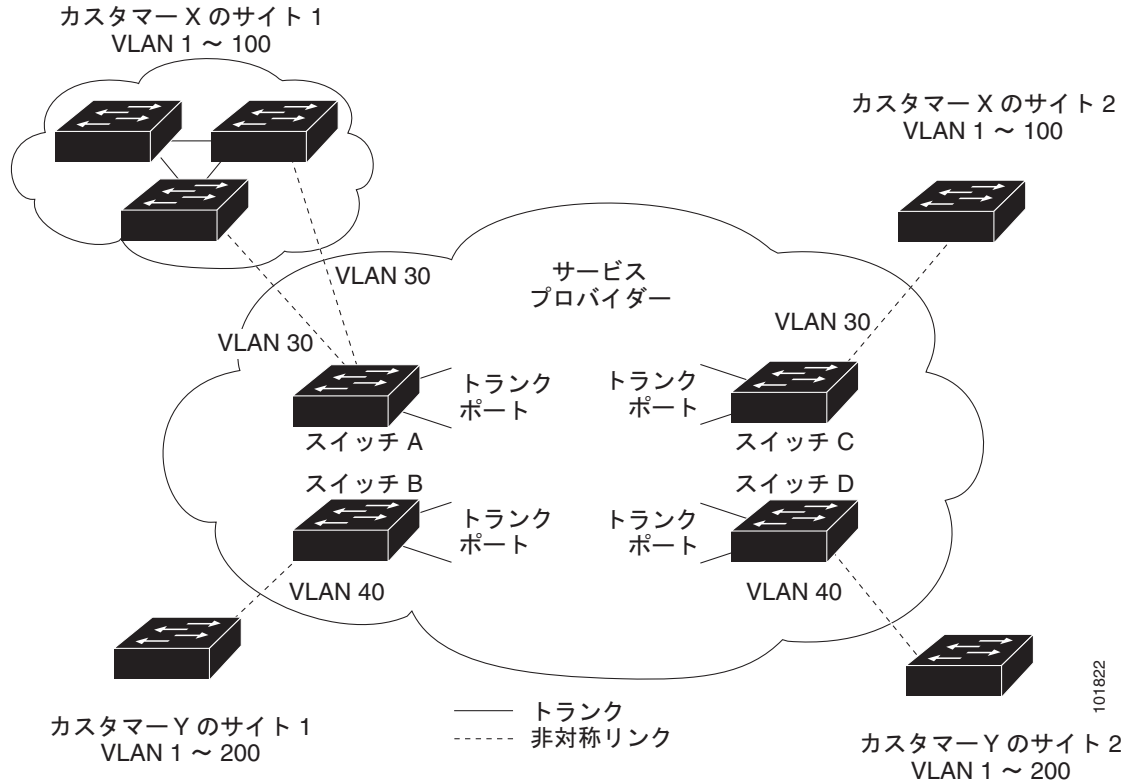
カスタマー X のサイト 1
VLAN 1 ～ 100

カスタマー X のサイト 2
VLAN 1 ～ 100

VLAN 30

サービス
プロバイダー

VLAN 30

VLAN 30

トランク
ポート

スイッチ A

トランク
ポート

スイッチ C

スイッチ B

トランク
ポート

スイッチ D

トランク
ポート

VLAN 40

VLAN 40

101822

カスタマー Y のサイト 1
VLAN 1 ～ 200

トランク
非対称リンク

カスタマー Y のサイト 2
VLAN 1 ～ 200